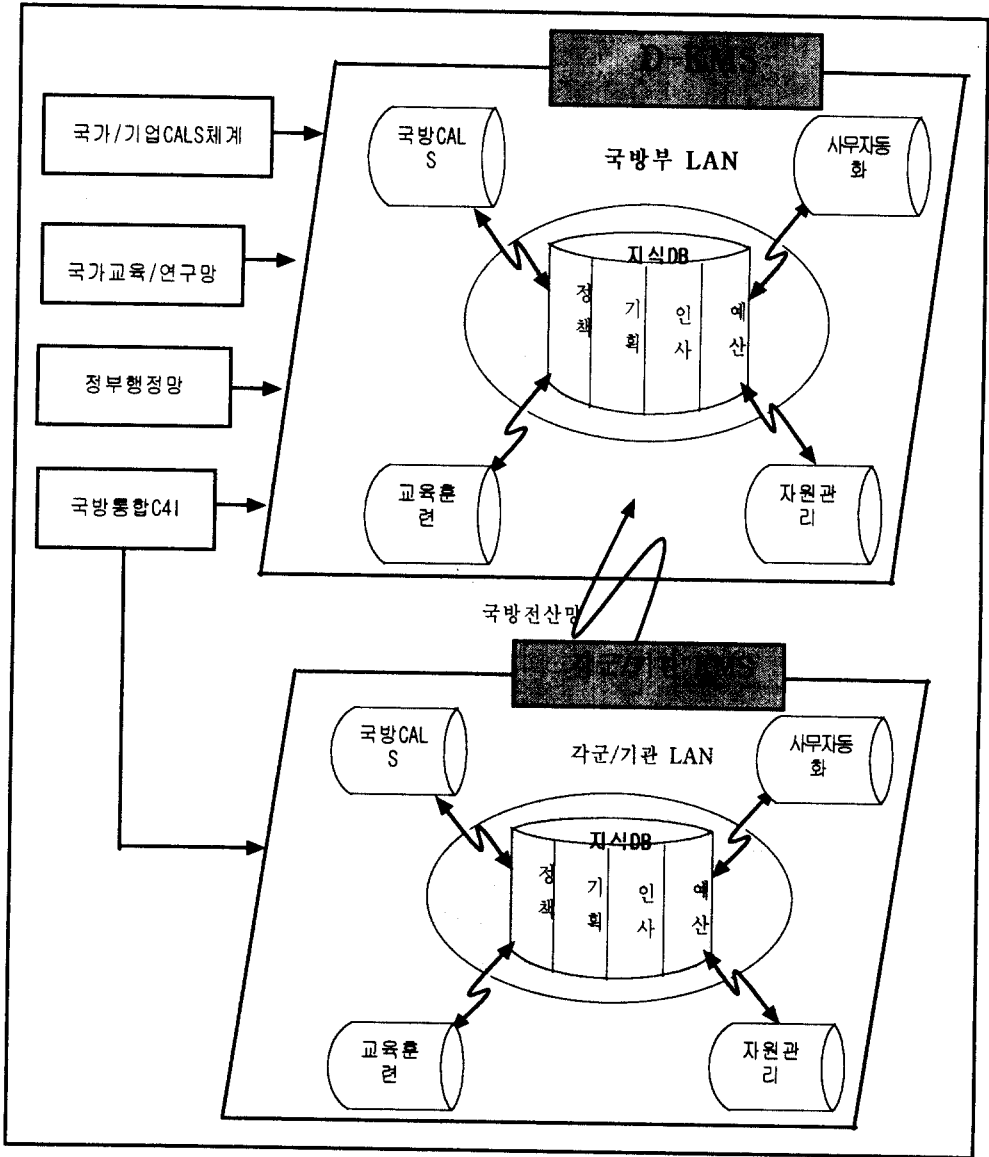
D-KMS

국가/기업CALS체계

국가교육/연구망

정부행정망

국방통합C4I

국방CALS

국방부 LAN

사무자동화

지식DB

정책

기획

인사

예산

교육훈련

자원관리

국방전산망

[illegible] KMS

국방CALS

각군/기관 LAN

사무자동화

지식DB

정책

기획

인사

예산

교육훈련

자원관리